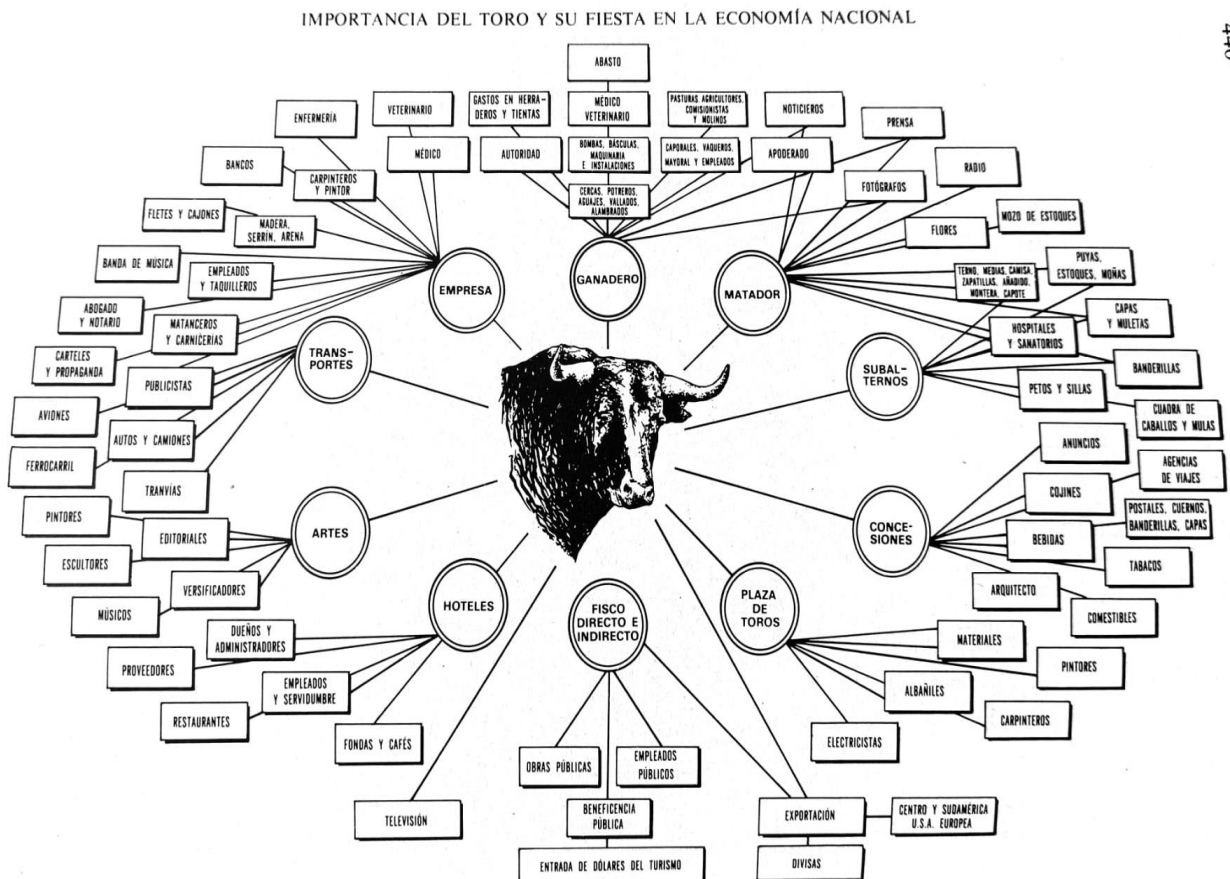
IMPORTANCIA DEL TORO Y SU FIESTA EN LA ECONOMÍA NACIONAL

440

ABASTO

ENFERMERÍA

VETERINARIO

GASTOS EN HERRADEROS Y TIENTAS

MÉDICO VETERINARIO

PASTURAS, AGRICULTORES, COMISIONISTAS Y MOLINOS

NOTICIEROS

PRENSA

BANCOS

CARPINTEROS Y PINTOR

MÉDICO

AUTORIDAD

BOMBAS, BÁSCULAS, MAQUINARIA E INSTALACIONES

CAPORALES, VAQUEROS, MAYORAL Y EMPLEADOS

APODERADO

RADIO

CERCAS, POTREROS, AGUAJES, VALLADOS, ALAMBRADOS

FOTÓGRAFOS

FLETES Y CAJONES

MADERA, SERRÍN, ARENA

MOZO DE ESTOQUES

FLORES

BANDA DE MUSICA

EMPLEADOS Y TAQUILLEROS

EMPRESA

GANADERO

MATADOR

PUYAS, ESTOQUES, MOÑAS

TERNO, MEDIAS, CAMISA, ZAPATILLAS, AÑADIDO, MONTERA, CAPOTE

ABOGADO Y NOTARIO

MATANCEROS Y CARNICERIAS

CAPAS Y MULETAS

HOSPITALES Y SANATORIOS

CARTELES Y PROPAGANDA

TRANSPORTES

SUBALTERNOS

BANDERILLAS

PUBLICISTAS

PETOS Y SILLAS

AVIONES

CUADRA DE CABALLOS Y MULAS

AUTOS Y CAMIONES

ANUNCIOS

FERROCARRIL

AGENCIAS DE VIAJES

TRANVÍAS

COJINES

POSTALES, CUERNOS, BANDERILLAS, CAPAS

PINTORES

EDITORIALES

ARTES

CONCESIONES

BEBIDAS

ESCULTORES

TABACOS

VERSIFICADORES

ARQUITECTO

MÚSICOS

HOTELES

FISCO DIRECTO E INDIRECTO

PLAZA DE TOROS

COMESTIBLES

DUEÑOS Y ADMINISTRADORES

MATERIALES

PROVEEDORES

PINTORES

EMPLEADOS Y SERVIDUMBRE

ALBAÑILES

RESTAURANTES

CARPINTEROS

FONDAS Y CAFÉS

ELECTRICISTAS

OBRAS PÚBLICAS

EMPLEADOS PÚBLICOS

TELEVISIÓN

BENEFICENCIA PÚBLICA

EXPORTACIÓN

CENTRO Y SUDAMÉRICA U.S.A. EUROPEA

ENTRADA DE DÓLARES DEL TURISMO

DIVISAS